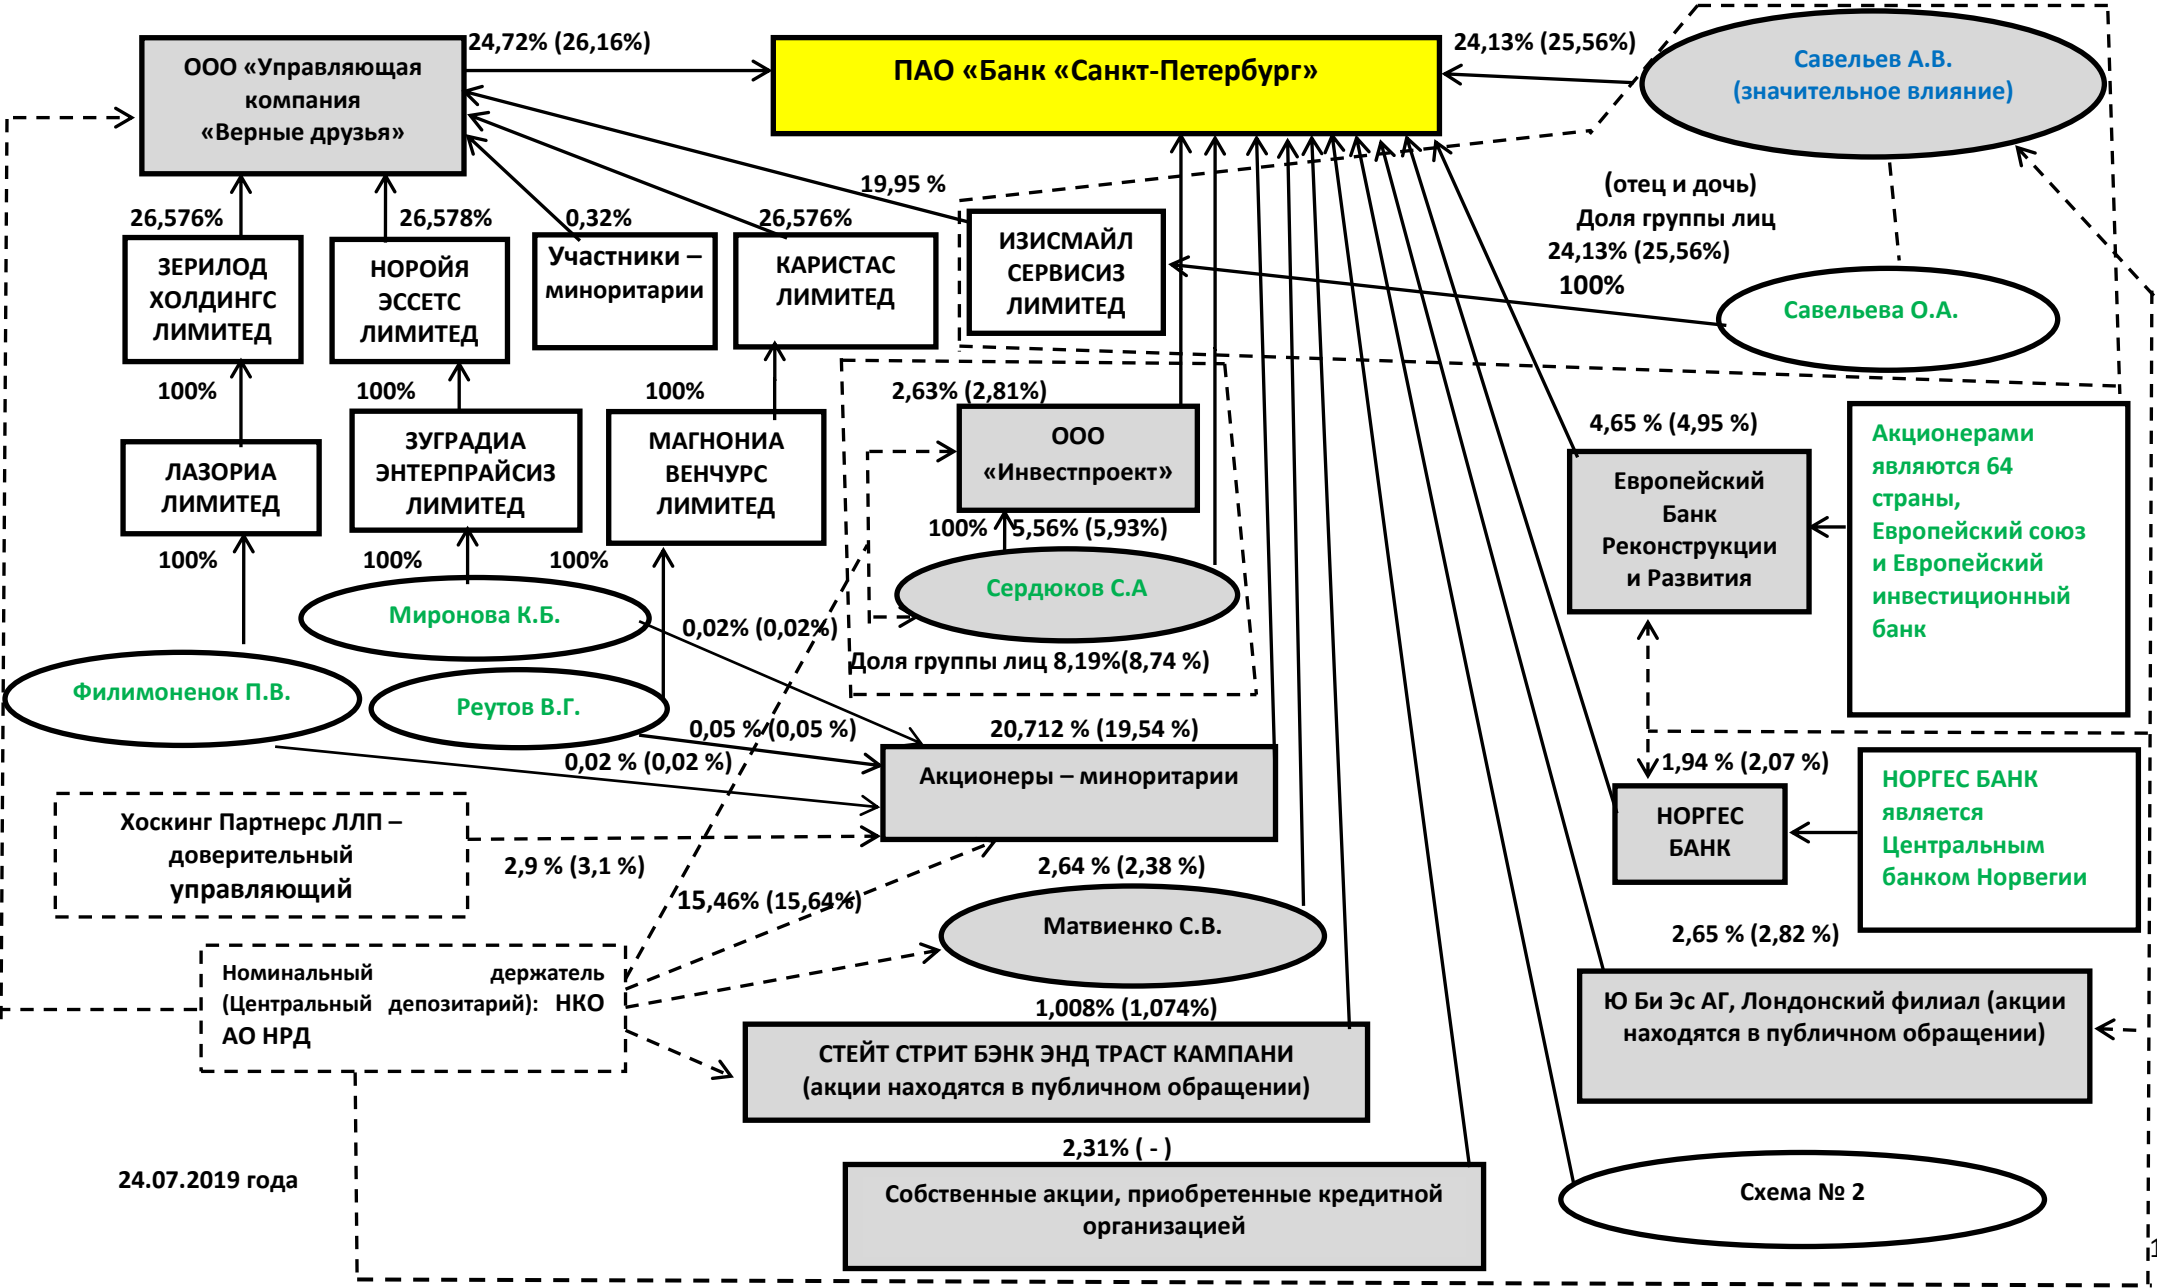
ООО «Управляющая компания «Верные друзья»

24,72% (26,16%)

ПАО «Банк «Санкт-Петербург»

24,13% (25,56%)

Савельев А.В. (значительное влияние)

19,95 %

(отец и дочь)
Доля группы лиц
24,13% (25,56%)

100%

26,576%

26,578%

0,32%

26,576%

ЗЕРИЛОД ХОЛДИНГС ЛИМИТЕД

НОРОЙЯ ЭССЕТС ЛИМИТЕД

Участники – миноритарии

КАРИСТАС ЛИМИТЕД

ИЗИСМАЙЛ СЕРВИСИЗ ЛИМИТЕД

Савельева О.А.

100%

100%

100%

2,63% (2,81%)

ООО «Инвестпроект»

4,65 % (4,95 %)

ЛАЗОРИА ЛИМИТЕД

ЗУГРАДИА ЭНТЕРПРАЙСИЗ ЛИМИТЕД

МАГНОНИА ВЕНЧУРС ЛИМИТЕД

Европейский Банк Реконструкции и Развития

Акционерами являются 64 страны, Европейский союз и Европейский инвестиционный банк

100%

5,56% (5,93%)

100%

100%

100%

Сердюков С.А

Миронова К.Б.

0,02% (0,02%)

Доля группы лиц 8,19%(8,74 %)

Филимоненок П.В.

Реутов В.Г.

0,05 % (0,05 %)

20,712 % (19,54 %)

0,02 % (0,02 %)

Акционеры – миноритарии

1,94 % (2,07 %)

НОРГЕС БАНК

НОРГЕС БАНК является Центральным банком Норвегии

Хоскинг Партнерс ЛЛП – доверительный управляющий

2,9 % (3,1 %)

2,64 % (2,38 %)

15,46% (15,64%)

Матвиенко С.В.

2,65 % (2,82 %)

Номинальный держатель (Центральный депозитарий): НКО АО НРД

1,008% (1,074%)

Ю Би Эс АГ, Лондонский филиал (акции находятся в публичном обращении)

СТЕЙТ СТРИТ БЭНК ЭНД ТРАСТ КАМПАНИ (акции находятся в публичном обращении)

2,31% ( - )

24.07.2019 года

Собственные акции, приобретенные кредитной организацией

Схема № 2